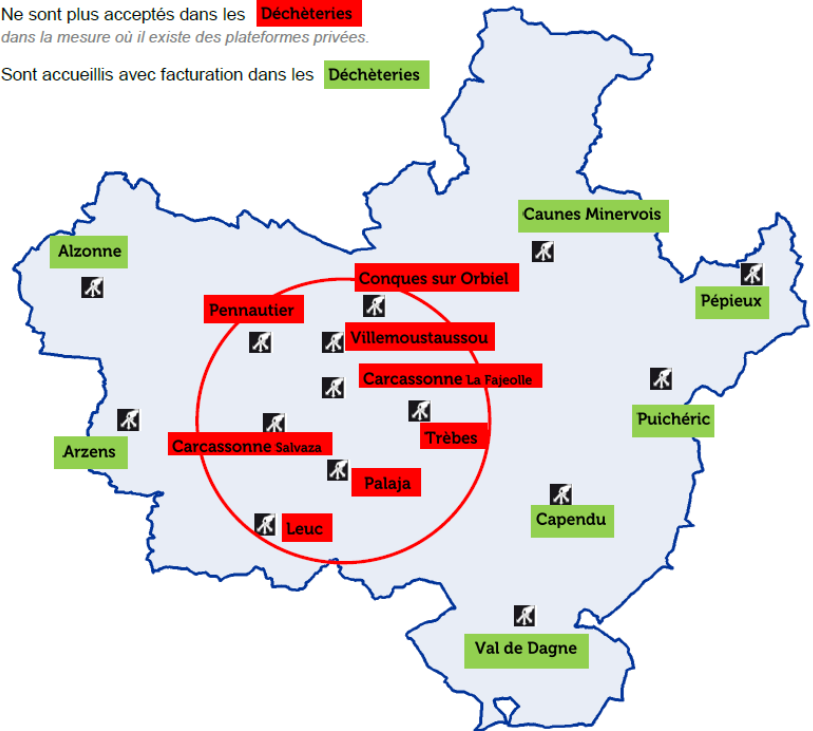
Ne sont plus acceptés dans les Déchèteries
dans la mesure où il existe des plateformes privées.

Sont accueillis avec facturation dans les Déchèteries

Caunes Minervois

Alzonne

Conques sur Orbiel

Pépieux

Pennautier

Villemoustaussou

Carcassonne La Fajeolle

Puichéric

Arzens

Carcassonne Salvaza

Trèbes

Palaja

Capendu

Leuc

Val de Dagne